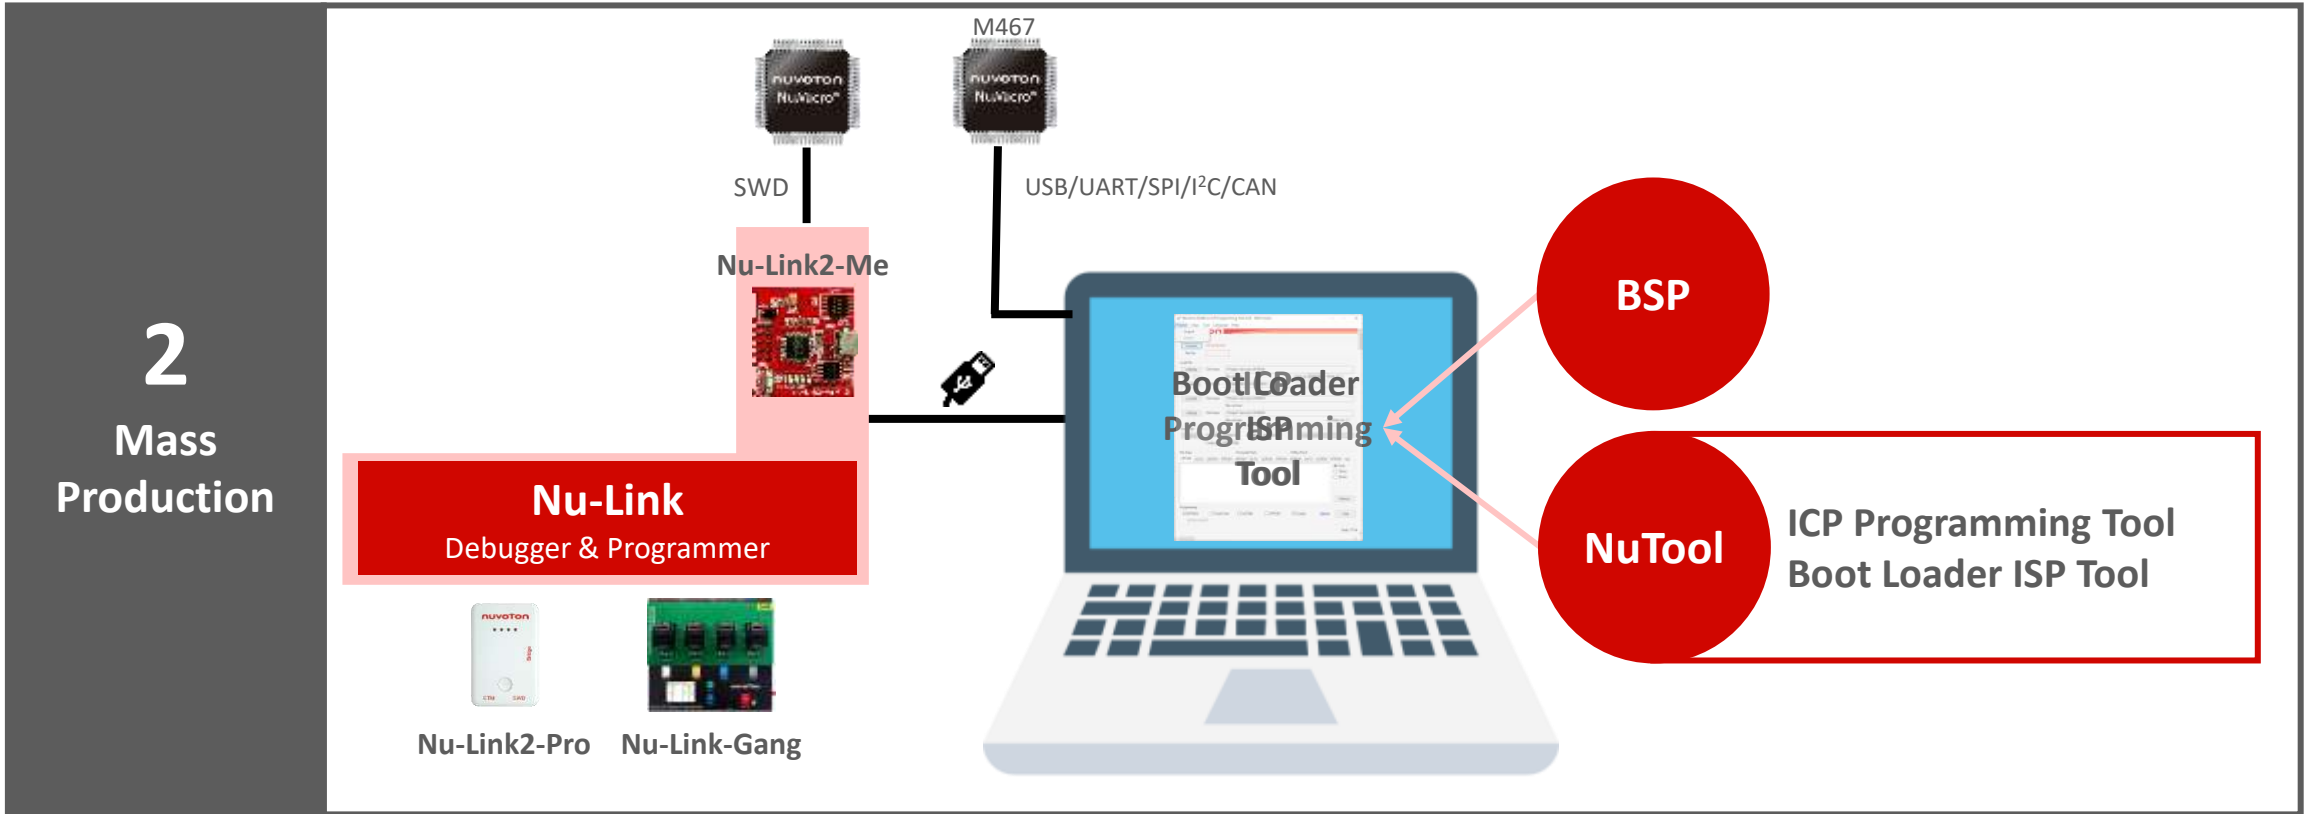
2
Mass
Production

M467

nuvoTon
NuMicro

nuvoTon
NuMicro

SWD

USB/UART/SPI/I²C/CAN

Nu-Link2-Me

ICP Programming Tool
Boot Loader ISP Tool

BSP

NuTool

ICP Programming Tool
Boot Loader ISP Tool

Nu-Link
Debugger & Programmer

nuvoTon

Nu-Link2-Pro

Nu-Link-Gang